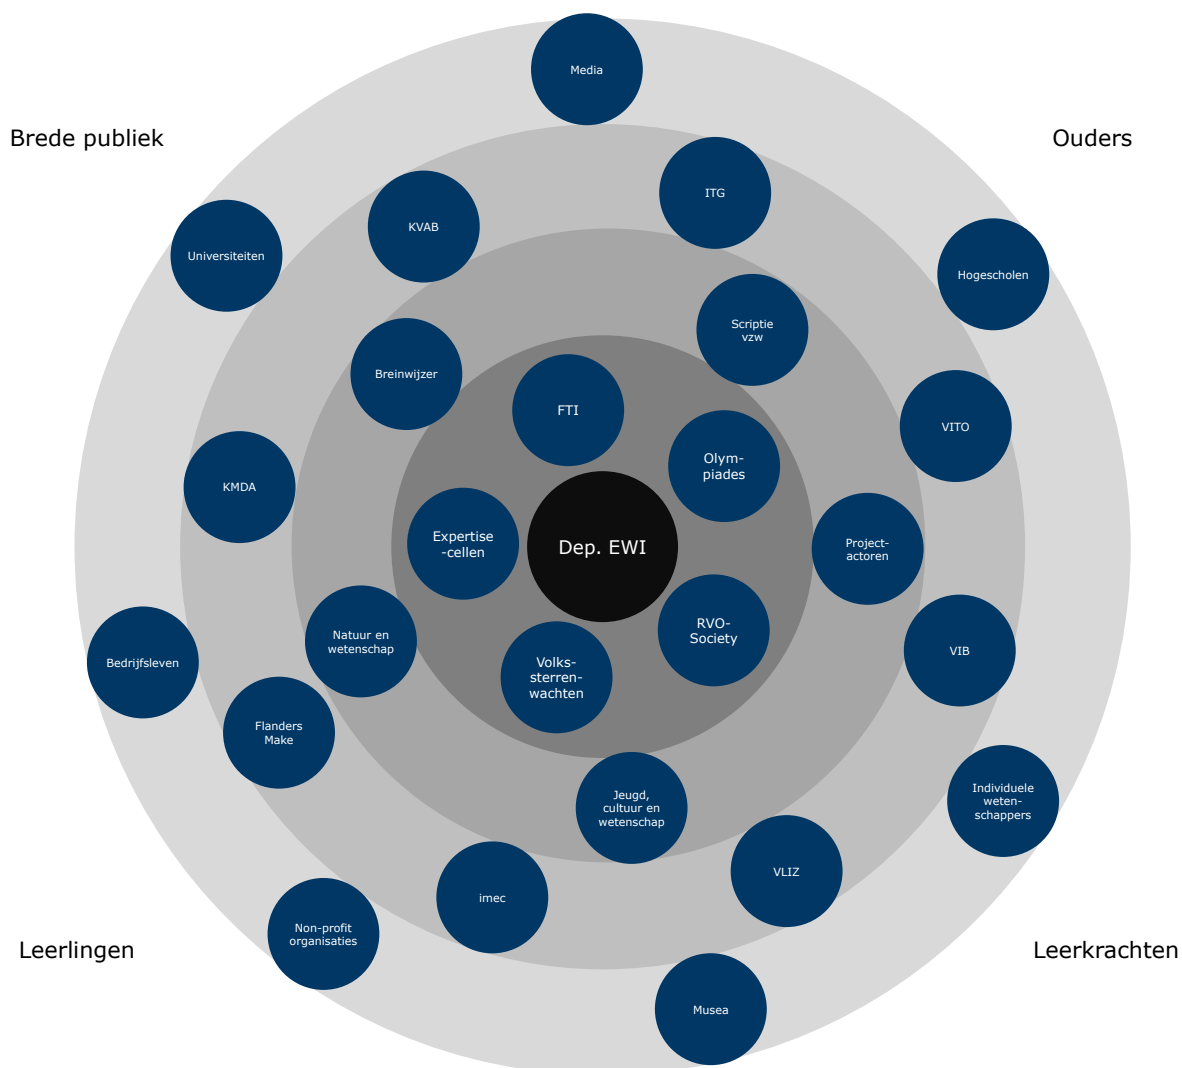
Brede publiek

Ouders

Media

ITG

KVAB

Universiteiten

Hogescholen

Scriptie vzw

Breinwijzer

FTI

VITO

Olympiades

KMDA

Expertise-cellen

Dep. EWI

Project-actoren

RVO-Society

Natuur en wetenschap

VIB

Bedrijfsleven

Volks-sterren-wachten

Flanders Make

Jeugd, cultuur en wetenschap

Individuele weten-schappers

VLIZ

imec

Non-profit organisaties

Leerlingen

Leerkrachten

Musea